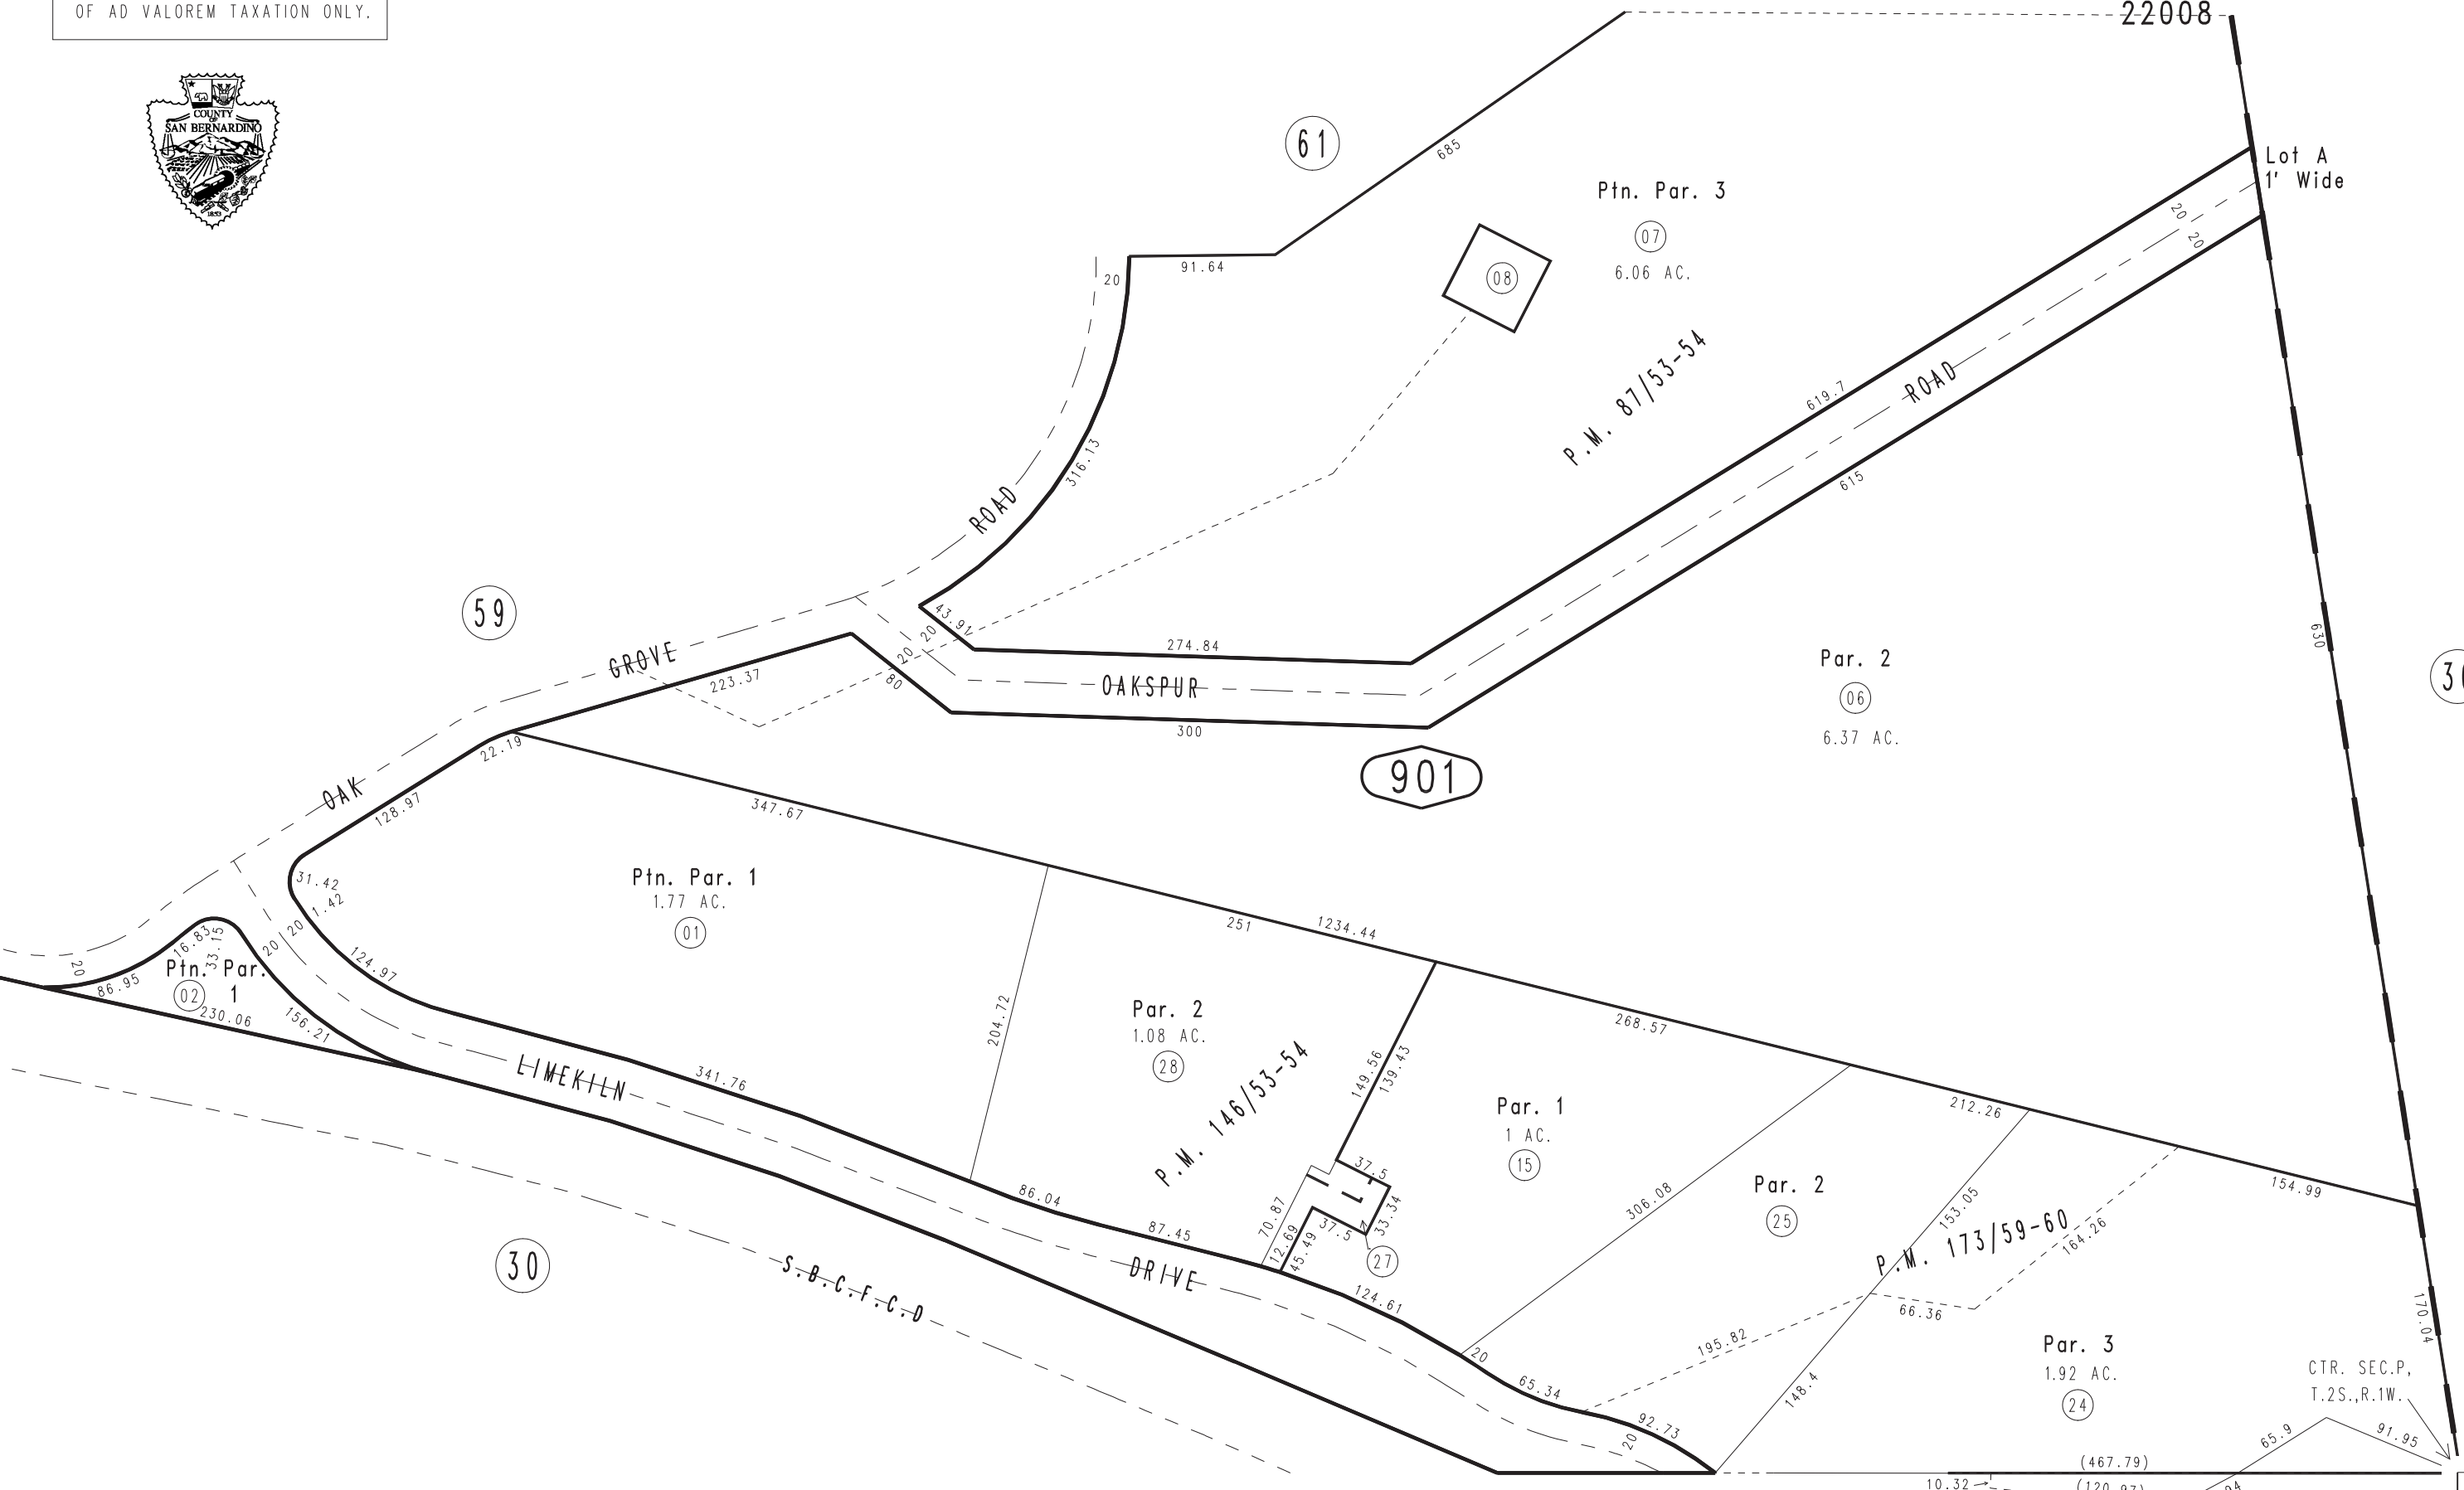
OF AD VALOREM TAXATION ONLY.

COUNTY OF SAN BERNARDINO

22008

61

685

Ptn. Par. 3
07
6.06 AC.

08

Lot A
1' Wide

20
20

91.64

20

P.M. 87/53-54

619.7

ROAD

615

316.13

ROAD

630

59

43.91

20

274.84

GROVE

20

80

223.37

OAKSPUR

Par. 2
06
6.37 AC.

300

901

22.19

OAK

347.67

128.97

Ptn. Par. 1
1.77 AC.
01

31.42
1.42

20
20

16.83
33.15

124.97

251

1234.44

20

86.95

Ptn. Par. 1
02

230.06

156.21

204.72

Par. 2
1.08 AC.
28

LIMEKILN

341.76

P.M. 146/53-54

149.56
139.43

268.57

Par. 1
1 AC.
15

212.26

37.5

33.34

37.5

70.87

12.69

45.49

27

86.04

87.45

306.08

Par. 2
25

153.05

154.99

P.M. 173/59-60

164.26

30

S.B.C.F.C.D

DRIVE

124.61

20

66.36

195.82

Par. 3
1.92 AC.
24

170.04

65.34

148.4

CTR. SEC.P,
T.2S.,R.1W.

92.73

20

65.9

91.95

(467.79)

10.32

(120.97)

30